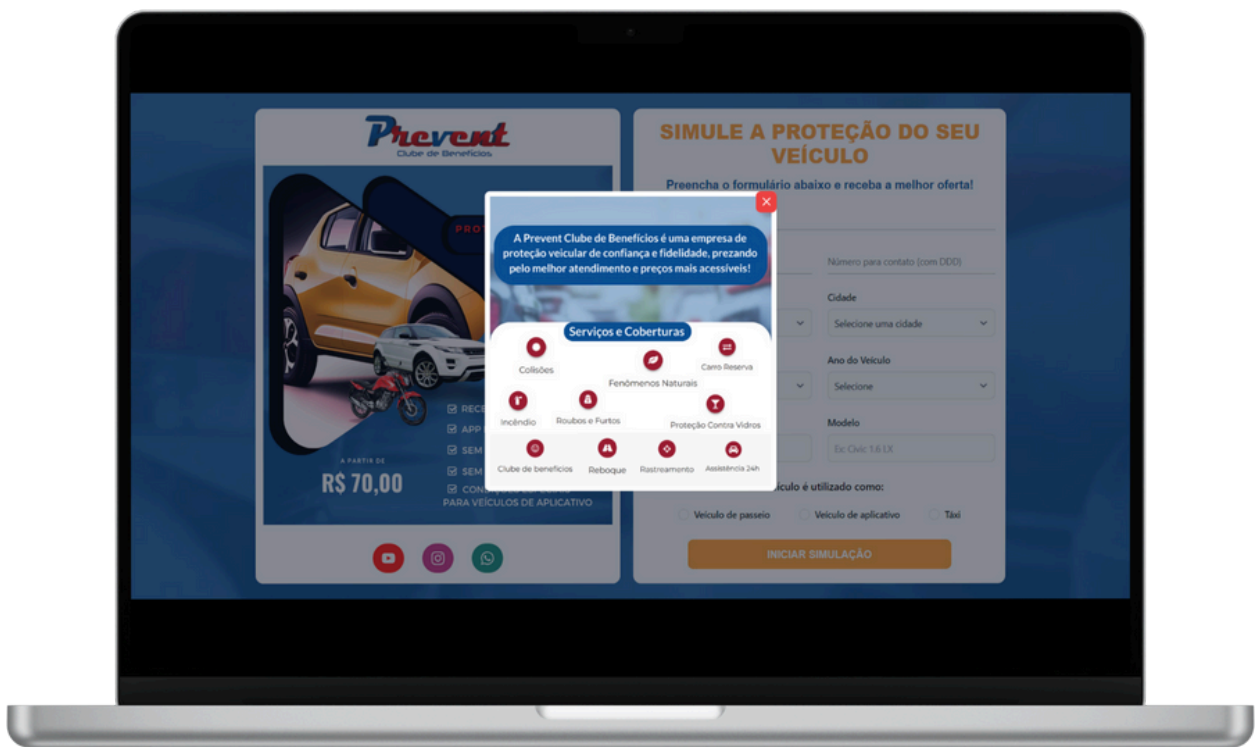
Prevent
Clube de Benefícios

PROT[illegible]

RECE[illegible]
APP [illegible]
SEM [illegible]
SEM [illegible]
CON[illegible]
PARA VEÍCULOS DE APLICATIVO

A PARTIR DE
R$ 70,00

SIMULE A PROTEÇÃO DO SEU VEÍCULO

Preencha o formulário abaixo e receba a melhor oferta!

Número para contato (com DDD)

Cidade
Selecione uma cidade

Ano do Veículo
Selecione

Modelo
Ex: Civic 1.6 LX

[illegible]ículo é utilizado como:

Veículo de passeio
Veículo de aplicativo
Táxi

INICIAR SIMULAÇÃO

A Prevent Clube de Benefícios é uma empresa de proteção veicular de confiança e fidelidade, prezando pelo melhor atendimento e preços mais acessíveis!

Serviços e Coberturas

Colisões
Fenômenos Naturais
Carro Reserva
Incêndio
Roubos e Furtos
Proteção Contra Vidros
Clube de benefícios
Reboque
Rastreamento
Assistência 24h